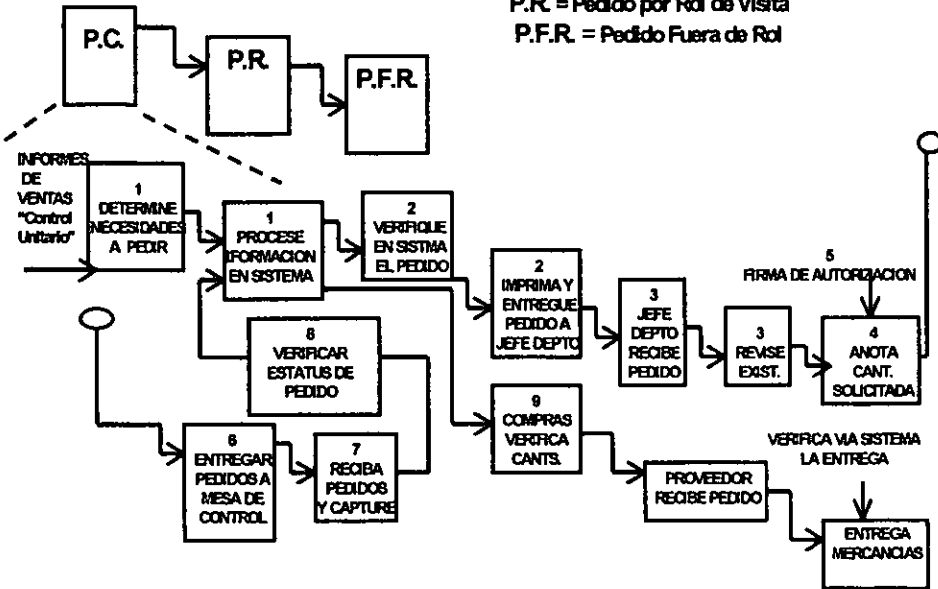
P.R. = Pedido por Rol de Visita
P.F.R. = Pedido Fuera de Rol

P.C.
P.R.
P.F.R.

INFORMES DE VENTAS "Control Unitario"

1 DETERMINE NECESIDADES A PEDIR

1 PROCESE IFORMACION EN SISTEMA

2 VERIFIQUE EN SISTMA EL PEDIDO

2 IMPRIMA Y ENTREGUE PEDIDO A JEFE DEPTO

3 JEFE DEPTO RECIBE PEDIDO

3 REVISE EXIST.

5 FIRMA DE AUTORIZACION

4 ANOTA CANT. SOLICITADA

8 VERIFICAR ESTATUS DE PEDIDO

9 COMPRAS VERIFICA CANTS.

6 ENTREGAR PEDIDOS A MESA DE CONTROL

7 RECIBA PEDIDOS Y CAPTURE

PROVEEDOR RECIBE PEDIDO

VERIFICA VIA SISTEMA LA ENTREGA

ENTREGA MERCANCIAS